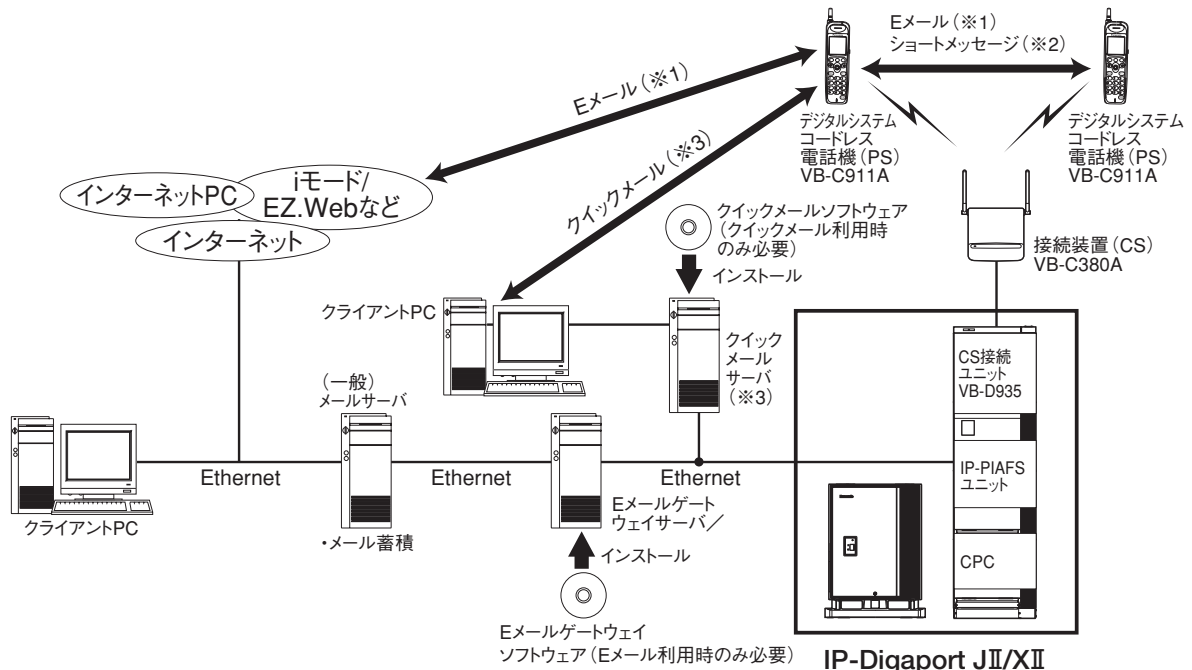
Eメール（※1）
ショートメッセージ（※2）

Eメール（※1）

デジタルシステム
コードレス
電話機（PS）
VB-C911A

デジタルシステム
コードレス
電話機（PS）
VB-C911A

クイックメール（※3）

インターネットPC

iモード/
EZ.Webなど

インターネット

クイックメールソフトウェア
（クイックメール利用時のみ必要）

インストール

接続装置（CS）
VB-C380A

クライアントPC

クイック
メール
サーバ
（※3）

CS接続
ユニット
VB-D935

（一般）
メールサーバ

IP-PIAFS
ユニット

Ethernet

Ethernet

Ethernet

Eメールゲート
ウェイサーバ／

クライアントPC

・メール蓄積

インストール

CPC

Eメールゲートウェイ
ソフトウェア（Eメール利用時のみ必要）

IP-Digaport JⅡ/XⅡ